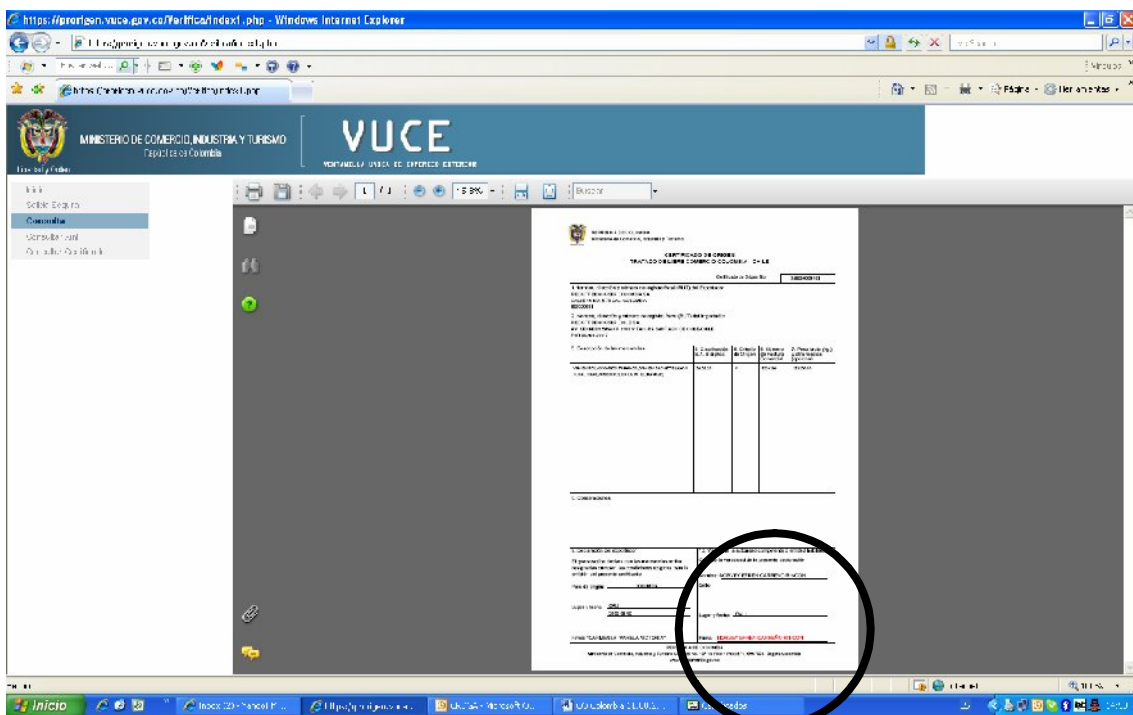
https://prorigen.vuce.gov.co/Verifica/index1.php - Windows Internet Explorer

MINISTERIO DE COMERCIO, INDUSTRIA Y TURISMO
República de Colombia

VUCE
VENTANILLA ÚNICA DE COMERCIO EXTERIOR

Libertad y Orden

Inicio
Salida Segura
Consultas
Consulta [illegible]
Consultar Certificado

Buscar

CERTIFICADO DE ORIGEN
TRATADO DE LIBRE COMERCIO COLOMBIA - CHILE

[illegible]

Inicio